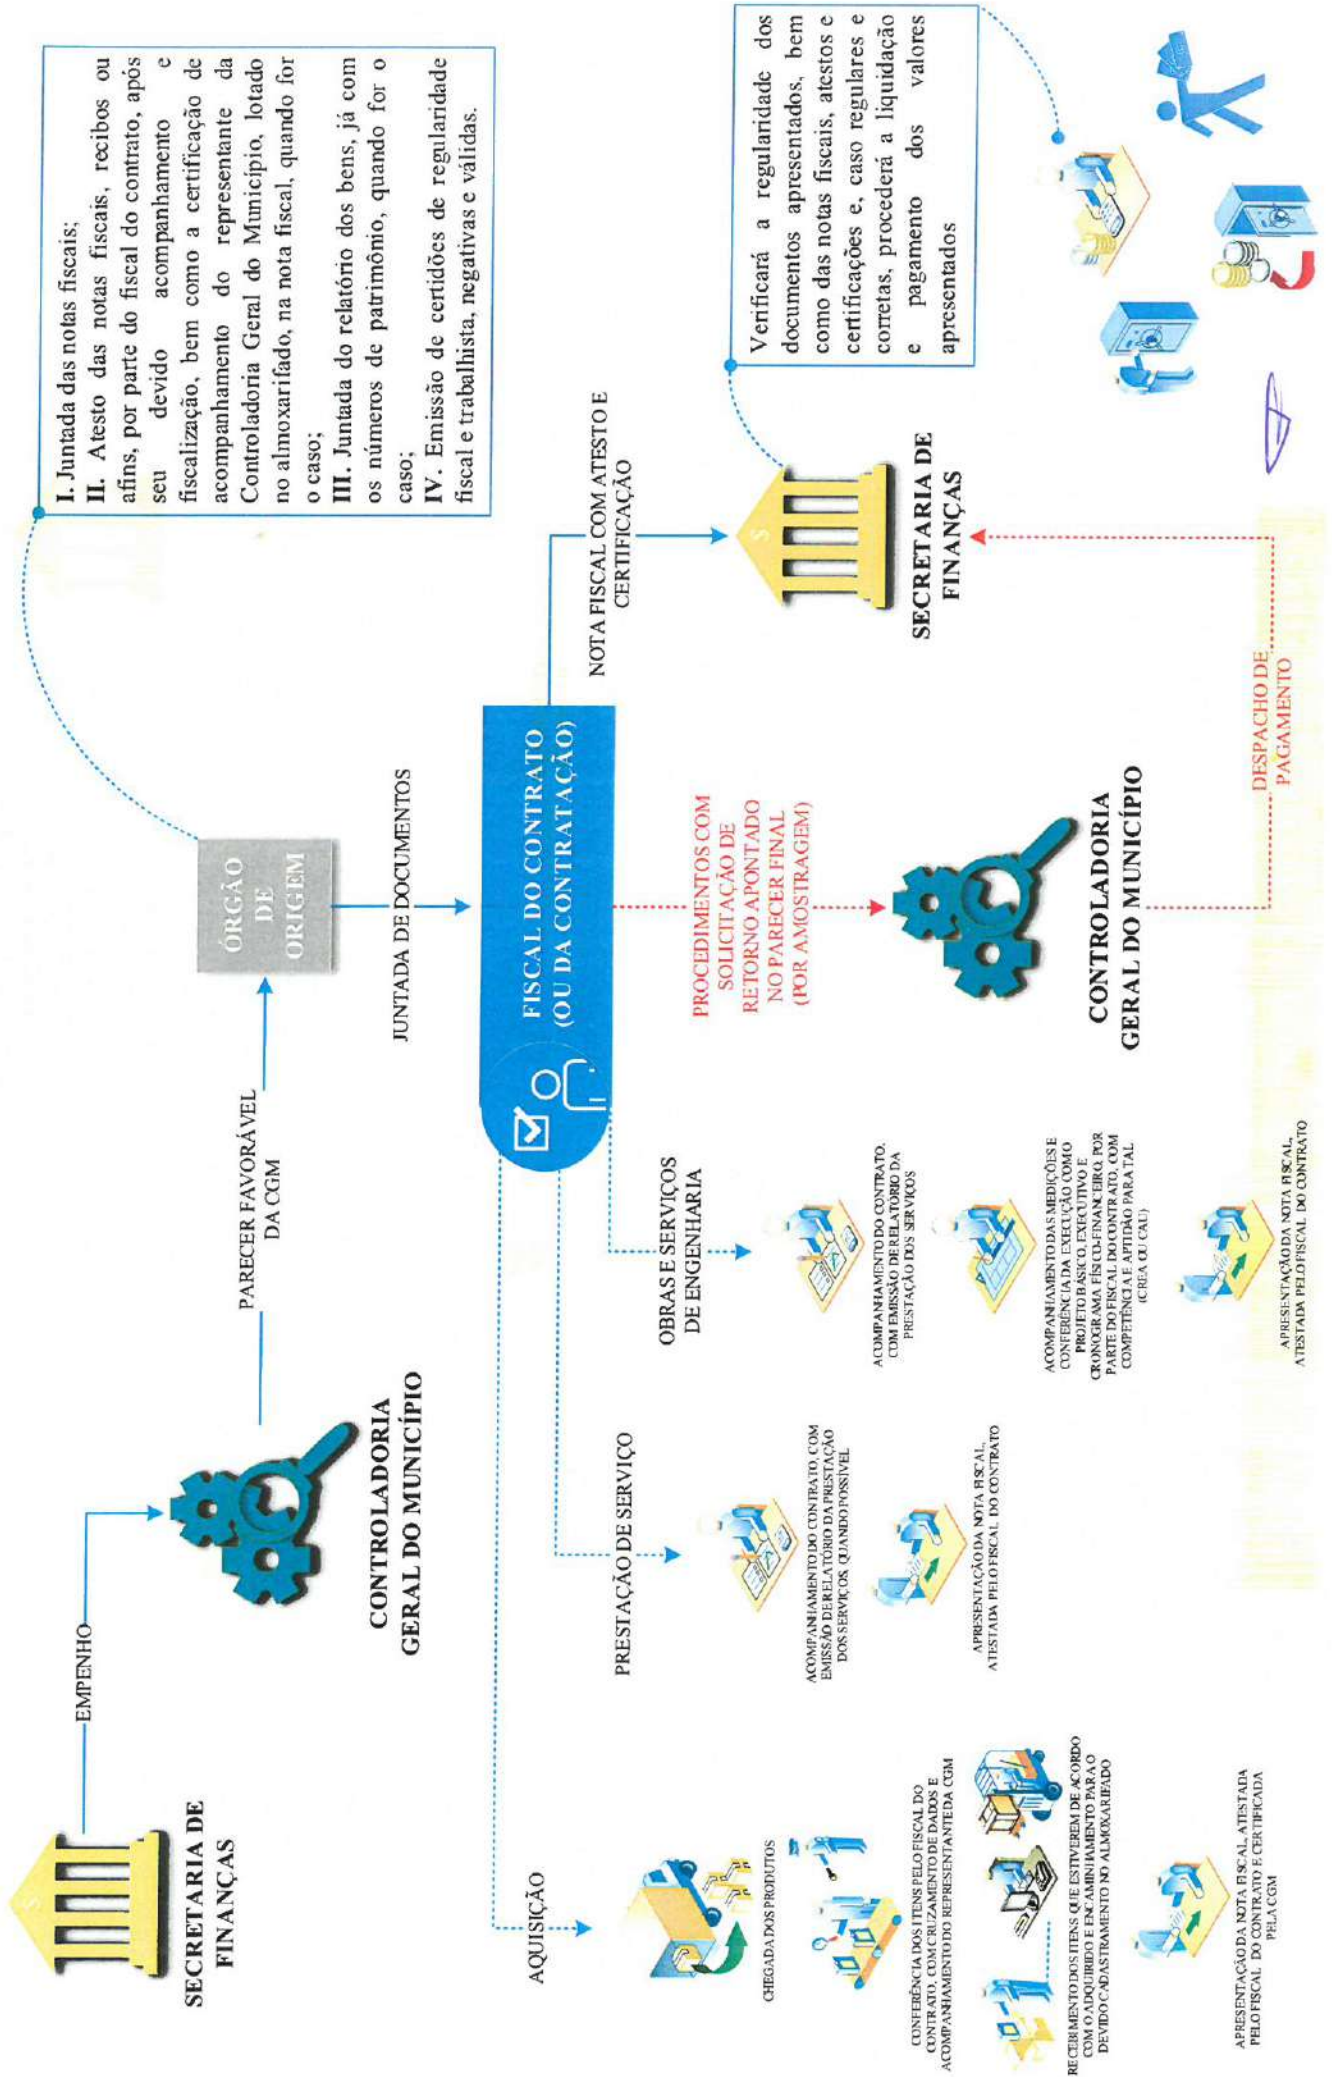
SECRETARIA DE FINANÇAS

EMPENHO

CONTROLADORIA GERAL DO MUNICÍPIO

PARECER FAVORÁVEL DA CGM

ÓRGÃO DE ORIGEM

I. Juntada das notas fiscais;
II. Atesto das notas fiscais, recibos ou afins, por parte do fiscal do contrato, após seu devido acompanhamento e fiscalização, bem como a certificação de acompanhamento do representante da Controladoria Geral do Município, lotado no almoxarifado, na nota fiscal, quando for o caso;
III. Juntada do relatório dos bens, já com os números de patrimônio, quando for o caso;
IV. Emissão de certidões de regularidade fiscal e trabalhista, negativas e válidas.

JUNTADA DE DOCUMENTOS

FISCAL DO CONTRATO (OU DA CONTRATAÇÃO)

NOTA FISCAL COM ATESTO E CERTIFICAÇÃO

SECRETARIA DE FINANÇAS

Verificará a regularidade dos documentos apresentados, bem como das notas fiscais, atestos e certificações e, caso regulares e corretas, procederá a liquidação e pagamento dos valores apresentados

PROCEDIMENTOS COM SOLICITAÇÃO DE RETORNO APONTADO NO PARECER FINAL (POR AMOSTRAGEM)

CONTROLADORIA GERAL DO MUNICÍPIO

DESPACHO DE PAGAMENTO

AQUISIÇÃO

CHEGADA DOS PRODUTOS

CONFERÊNCIA DOS ITENS PELO FISCAL DO CONTRATO, COM CRUZAMENTO DE DADOS E ACOMPANHAMENTO DO REPRESENTANTE DA CGM

RECEBIMENTO DOS ITENS QUE ESTIVEREM DE ACORDO COM O ADQUIRIDO E ENCAMINHAMENTO PARA O DEVIDO CADASTRAMENTO NO ALMOXARIFADO

APRESENTAÇÃO DA NOTA FISCAL, ATESTADA PELO FISCAL DO CONTRATO E CERTIFICADA PELA CGM

PRESTAÇÃO DE SERVIÇO

ACOMPANHAMENTO DO CONTRATO, COM EMISSÃO DE RELATÓRIO DA PRESTAÇÃO DOS SERVIÇOS, QUANDO POSSÍVEL

APRESENTAÇÃO DA NOTA FISCAL, ATESTADA PELO FISCAL DO CONTRATO

OBRAS E SERVIÇOS DE ENGENHARIA

ACOMPANHAMENTO DO CONTRATO, COM EMISSÃO DE RELATÓRIO DA PRESTAÇÃO DOS SERVIÇOS

ACOMPANHAMENTO DAS MEDIÇÕES E CONFERÊNCIA DA EXECUÇÃO COMO PROJETO BÁSICO, EXECUTIVO E CRONOGRAMA FÍSICO-FINANCEIRO, POR PARTE DO FISCAL DO CONTRATO, COM COMPETÊNCIA E APTIDÃO PARA TAL (CREA OU CAU)

APRESENTAÇÃO DA NOTA FISCAL, ATESTADA PELO FISCAL DO CONTRATO